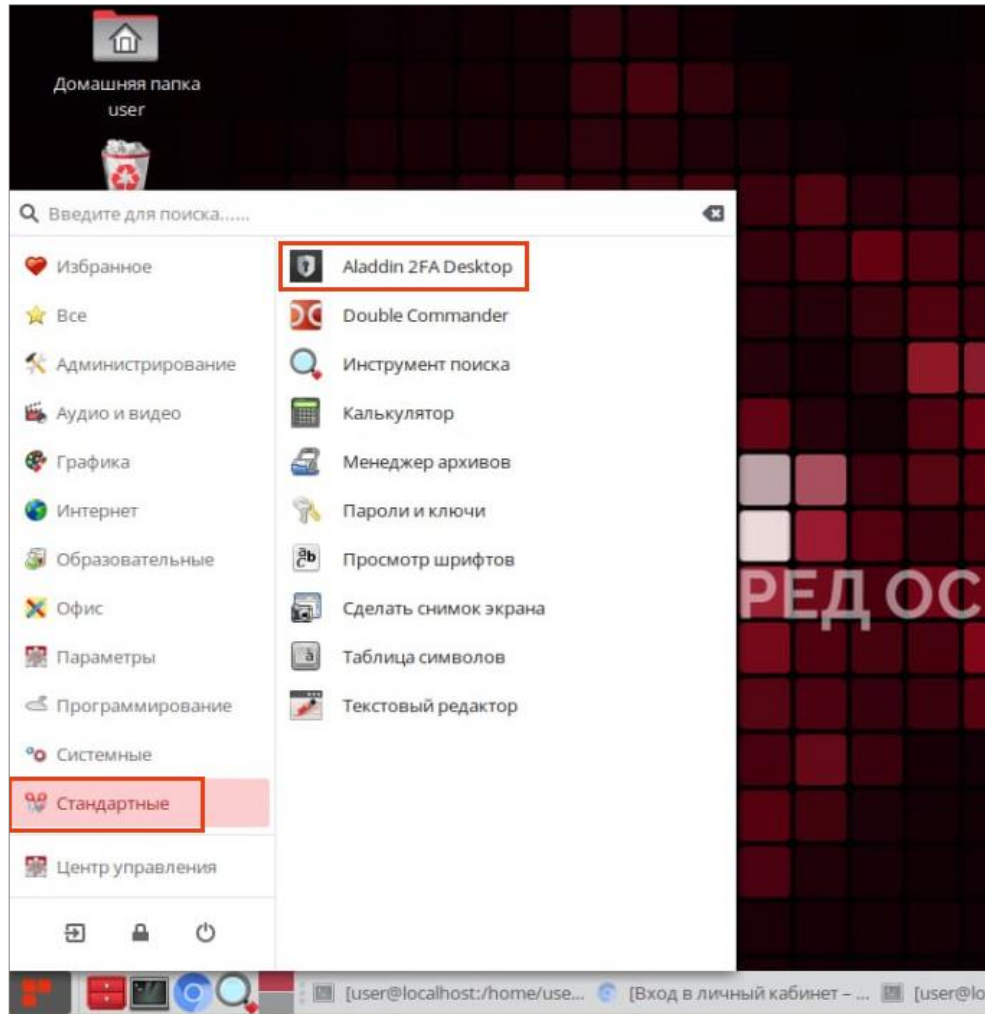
Домашняя папка user

Введите для поиска......

Избранное
Все
Администрирование
Аудио и видео
Графика
Интернет
Образовательные
Офис
Параметры
Программирование
Системные
Стандартные

Центр управления

Aladdin 2FA Desktop
Double Commander
Инструмент поиска
Калькулятор
Менеджер архивов
Пароли и ключи
Просмотр шрифтов
Сделать снимок экрана
Таблица символов
Текстовый редактор

РЕД ОС

[user@localhost:/home/use... [Вход в личный кабинет – ... [user@lo